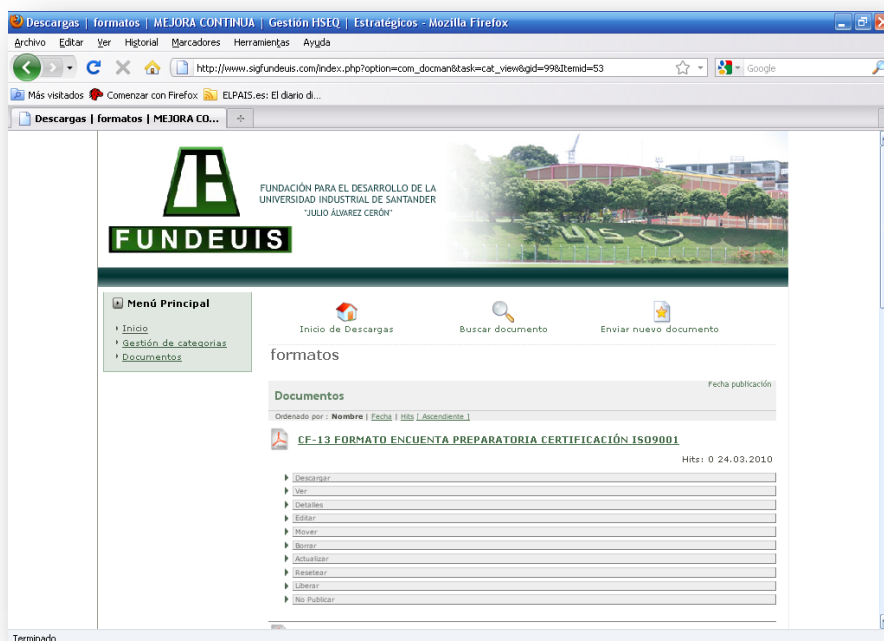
Descargas | formatos | MEJORA CONTINUA | Gestión HSEQ | Estratégicos - Mozilla Firefox

Archivo Editar Ver Historial Marcadores Herramientas Ayuda

http://www.sigfundeuis.com/index.php?option=com_docman&task=cat_view&gid=99&Itemid=53

Google

Más visitados Comenzar con Firefox ELPAIS.es: El diario di...

Descargas | formatos | MEJORA CO...

FUNDEUIS

FUNDACIÓN PARA EL DESARROLLO DE LA UNIVERSIDAD INDUSTRIAL DE SANTANDER "JULIO ÁLVAREZ CERÓN"

Menú Principal

Inicio
Gestión de categorias
Documentos

Inicio de Descargas
Buscar documento
Enviar nuevo documento

formatos

Documentos

Fecha publicación

Ordenado por : Nombre | Fecha | Hits [ Ascendiente ]

CF-13 FORMATO ENCUENTA PREPARATORIA CERTIFICACIÓN ISO9001

Hits: 0 24.03.2010

Descargar
Ver
Detalles
Editar
Mover
Borrar
Actualizar
Resetear
Liberar
No Publicar

Terminado